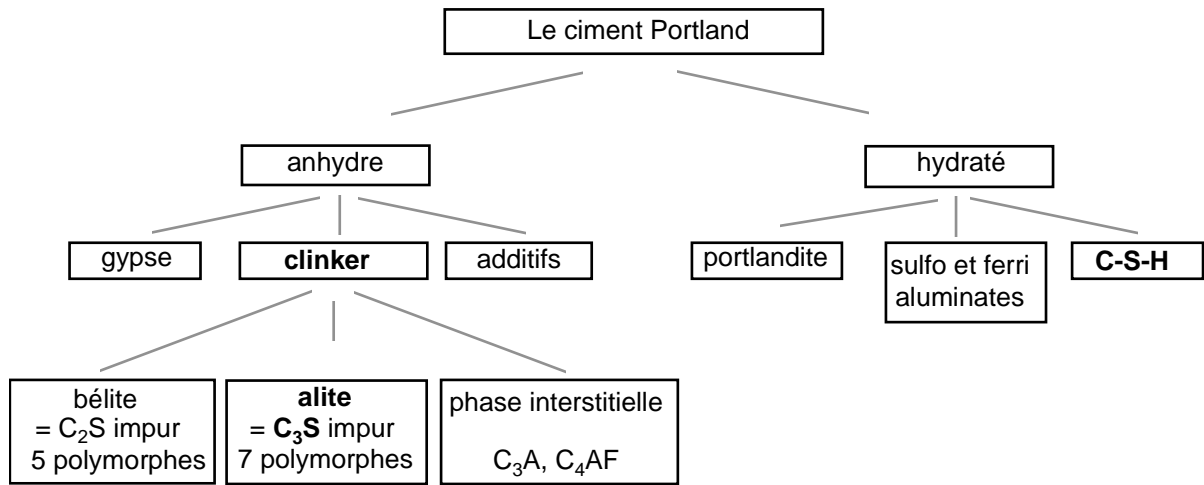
Le ciment Portland

anhydre

hydraté

gypse

clinker

additifs

portlandite

sulfo et ferri aluminates

C-S-H

bélite = $C_2S$ impur 5 polymorphes

alite = $C_3S$ impur 7 polymorphes

phase interstitielle

$C_3A$, $C_4AF$